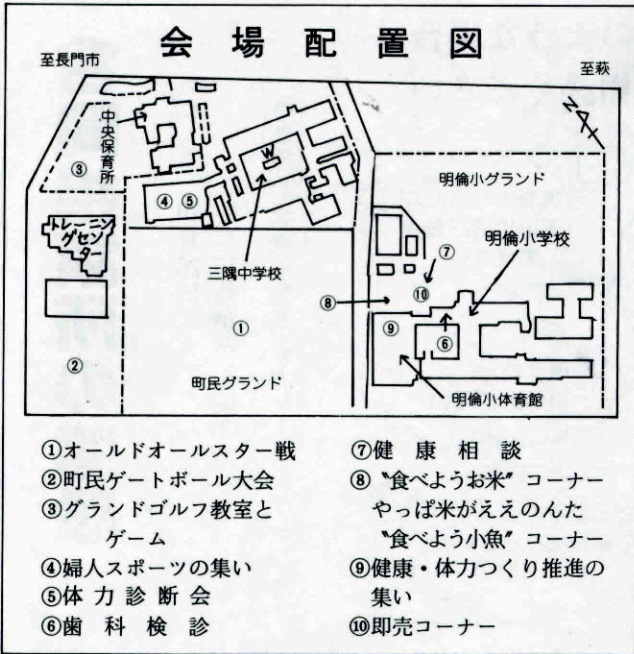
会場配置図

至長門市

至萩

N

中央保育所

③

トレーニングセンター

②

④ ⑤

W

三隅中学校

①

町民グランド

明倫小グランド

明倫小学校

⑦

⑩

⑧

⑨

⑥

明倫小体育館

①オールドオールスター戦
②町民ゲートボール大会
③グランドゴルフ教室とゲーム
④婦人スポーツの集い
⑤体力診断会
⑥歯科検診

⑦健康相談
⑧〝食べようお米〟コーナー やっぱ米がええのんた 〝食べよう小魚〟コーナー
⑨健康・体力つくり推進の集い
⑩即売コーナー